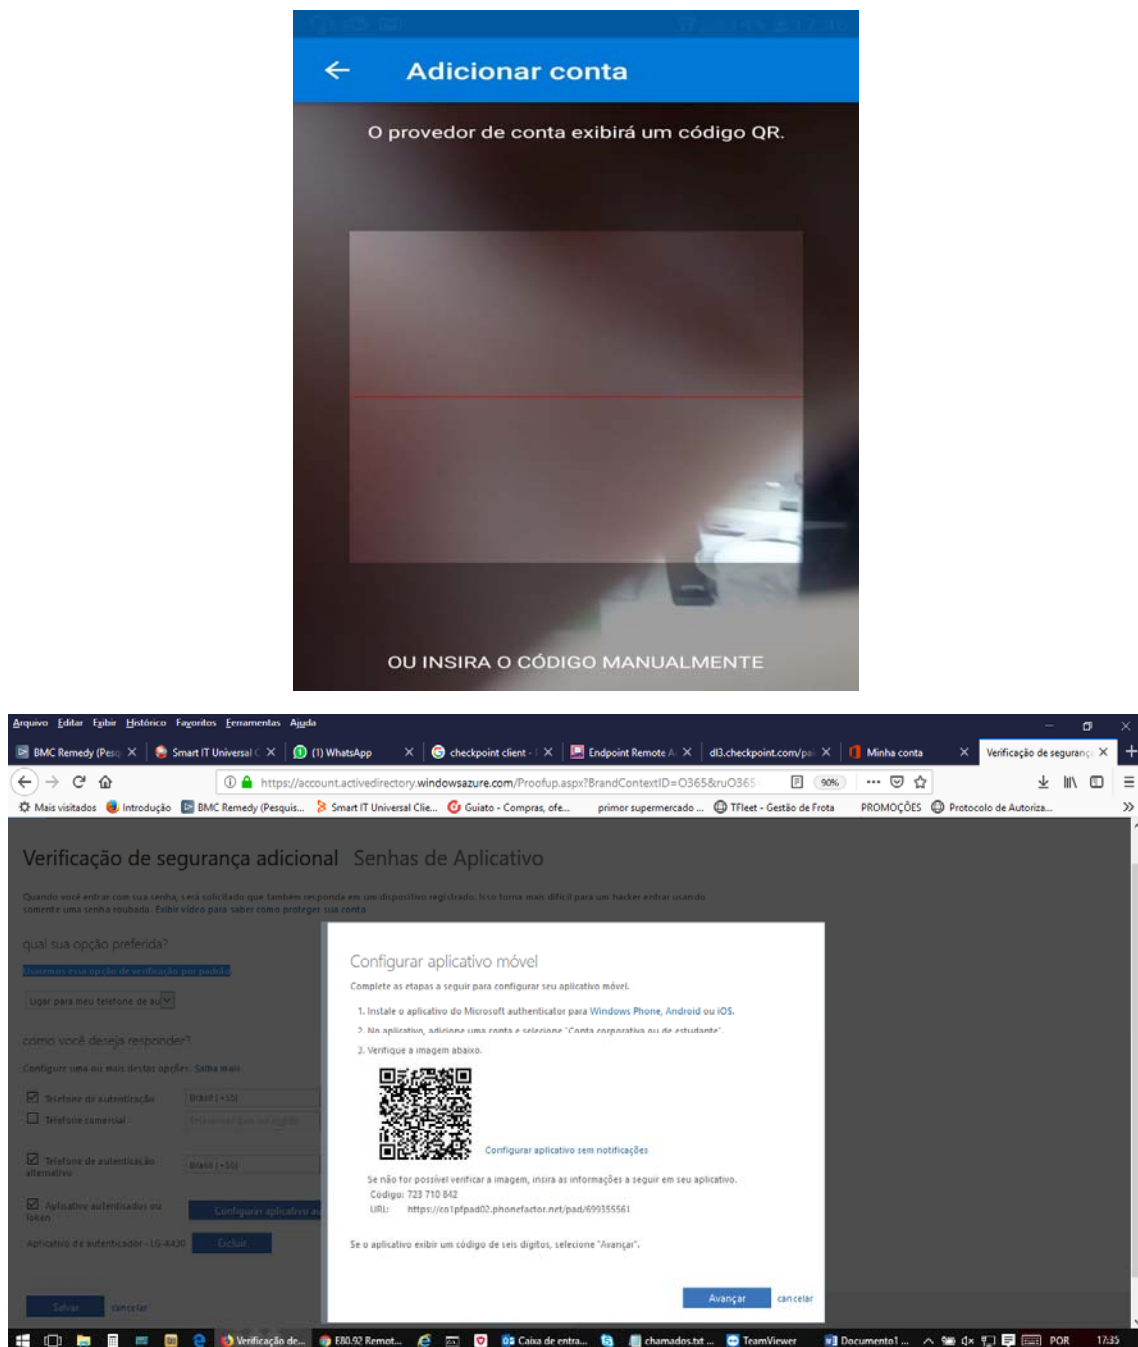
Adicionar conta

O provedor de conta exibirá um código QR.

OU INSIRA O CÓDIGO MANUALMENTE

Arquivo Editar Exibir Histórico Favoritos Ferramentas Ajuda

BMC Remedy (Pesq | Smart IT Universal C | (1) WhatsApp | checkpoint client - | Endpoint Remote A | dl3.checkpoint.com/pa | Minha conta | Verificação de seguranç

https://account.activedirectory.windowsazure.com/Proofup.aspx?BrandContextID=O365&ruO365 90%

Mais visitados Introdução BMC Remedy (Pesquis... Smart IT Universal Clie... Guiato - Compras, ofe... primor supermercado ... TFleet - Gestão de Frota PROMOÇÕES Protocolo de Autoriza...

Verificação de segurança adicional Senhas de Aplicativo

Quando você entrar com sua senha, será solicitado que também responda em um dispositivo registrado. Isso torna mais difícil para um hacker entrar usando somente uma senha roubada. Exibir vídeo para saber como proteger sua conta

qual sua opção preferida?

Usaremos essa opção de verificação por padrão

Ligar para meu telefone de au

como você deseja responder?

Configure uma ou mais destas opções. Saiba mais

Telefone de autenticação Brasil (+55)

Telefone comercial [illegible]

Telefone de autenticação alternativo Brasil (+55)

Aplicativo autenticador ou token Configurar aplicativo au

Aplicativo de autenticador - LG-K430 Excluir

Salvar cancelar

Configurar aplicativo móvel

Complete as etapas a seguir para configurar seu aplicativo móvel.

1. Instale o aplicativo do Microsoft authenticator para Windows Phone, Android ou iOS.

2. No aplicativo, adicione uma conta e selecione "Conta corporativa ou de estudante".

3. Verifique a imagem abaixo.

Configurar aplicativo sem notificações

Se não for possível verificar a imagem, insira as informações a seguir em seu aplicativo.

Código: 723 710 842

URL: https://co1pfpad02.phonefactor.net/pad/699355561

Se o aplicativo exibir um código de seis dígitos, selecione "Avançar".

Avançar cancelar

Verificação de... E80.92 Remot... Caixa de entra... chamados.txt ... TeamViewer Documento1 ... POR 17:35